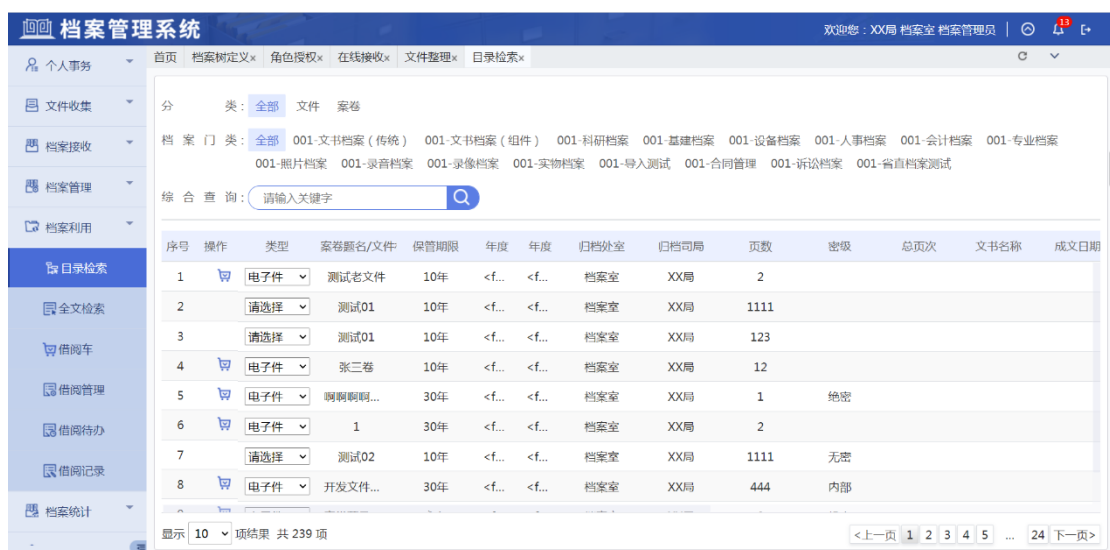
档案管理系统

欢迎您：XX局 档案室 档案管理员 13

个人事务
文件收集
档案接收
档案管理
档案利用
目录检索
全文检索
借阅车
借阅管理
借阅待办
借阅记录
档案统计

首页 档案树定义× 角色授权× 在线接收× 文件整理× 目录检索×

分 类：全部 文件 案卷

档案门类：全部 001-文书档案（传统） 001-文书档案（组件） 001-科研档案 001-基建档案 001-设备档案 001-人事档案 001-会计档案 001-专业档案 001-照片档案 001-录音档案 001-录像档案 001-实物档案 001-导入测试 001-合同管理 001-诉讼档案 001-省直档案测试

综合查询：请输入关键字

| 序号 | 操作 | 类型 | 案卷题名/文件 | 保管期限 | 年度 | 年度 | 归档处室 | 归档司局 | 页数 | 密级 | 总页次 | 文书名称 | 成文日期 |
|---|---|---|---|---|---|---|---|---|---|---|---|---|---|
| 1 | | 电子件 | 测试老文件 | 10年 | <f... | <f... | 档案室 | XX局 | 2 | | | | |
| 2 | | 请选择 | 测试01 | 10年 | <f... | <f... | 档案室 | XX局 | 1111 | | | | |
| 3 | | 请选择 | 测试01 | 10年 | <f... | <f... | 档案室 | XX局 | 123 | | | | |
| 4 | | 电子件 | 张三卷 | 10年 | <f... | <f... | 档案室 | XX局 | 12 | | | | |
| 5 | | 电子件 | 啊啊啊啊... | 30年 | <f... | <f... | 档案室 | XX局 | 1 | 绝密 | | | |
| 6 | | 电子件 | 1 | 30年 | <f... | <f... | 档案室 | XX局 | 2 | | | | |
| 7 | | 请选择 | 测试02 | 10年 | <f... | <f... | 档案室 | XX局 | 1111 | 无密 | | | |
| 8 | | 电子件 | 开发文件... | 30年 | <f... | <f... | 档案室 | XX局 | 444 | 内部 | | | |

显示 10 项结果 共 239 项

<上一页 1 2 3 4 5 ... 24 下一页>